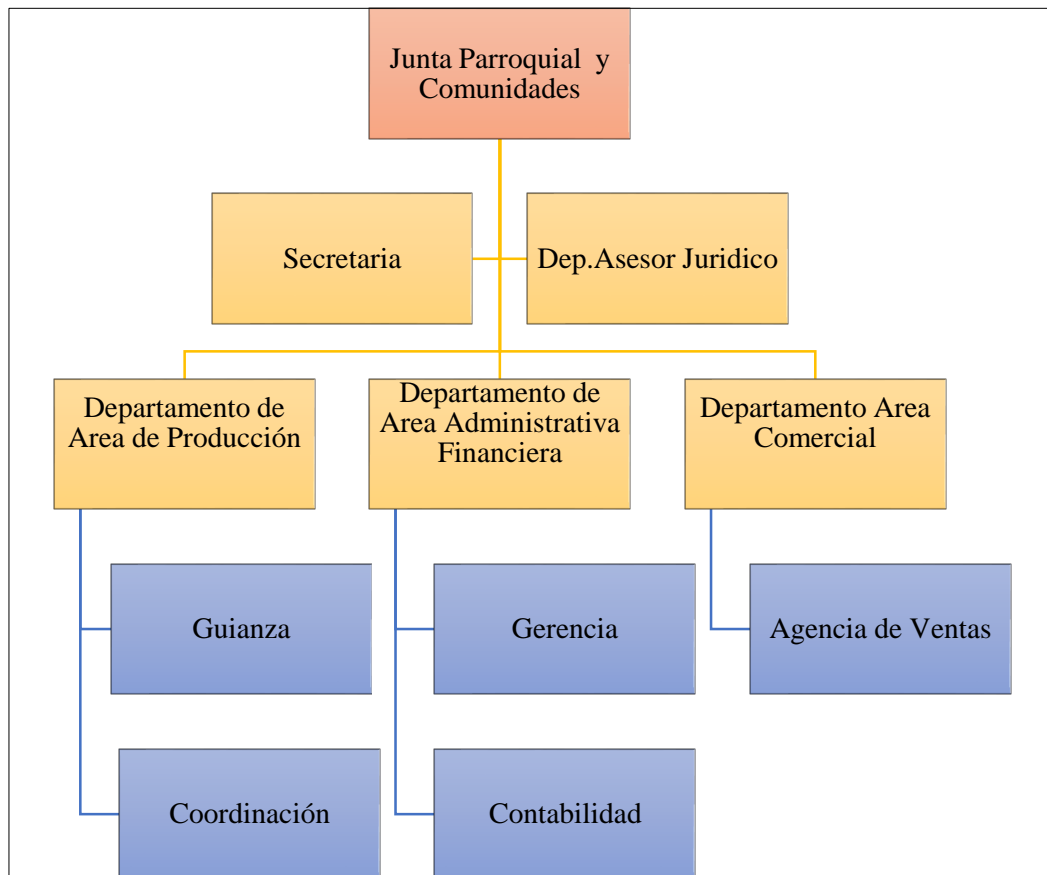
Junta Parroquial y Comunidades

Secretaria

Dep.Asesor Juridico

Departamento de Area de Producción

Departamento de Area Administrativa Financiera

Departamento Area Comercial

Guianza

Gerencia

Agencia de Ventas

Coordinación

Contabilidad